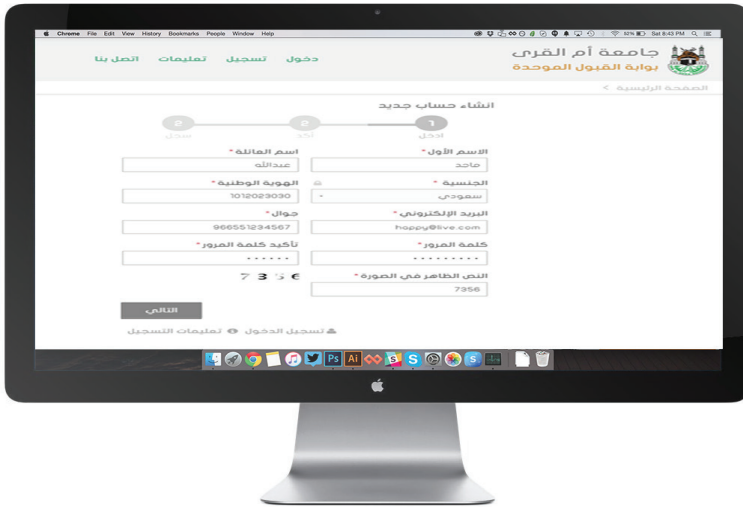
Chrome File Edit View History Bookmarks People Window Help
52% Sat 8:43 PM

جامعة أم القرى
بوابة القبول الموحدة

دخول تسجيل تعليمات اتصل بنا

الصفحة الرئيسية >

انشاء حساب جديد

١ ادخل
٢ اكد
٣ سجل

الاسم الأول *
ماجد

اسم العائلة *
عبدالله

الجنسية *
سعودي

الهوية الوطنية *
1012023030

البريد الإلكتروني *
happy@live.com

جوال *
966551234567

كلمة المرور *
.........

تأكيد كلمة المرور *
......

النص الظاهر في الصورة *
7356

7 3 5 6

التالي

تسجيل الدخول تعليمات التسجيل